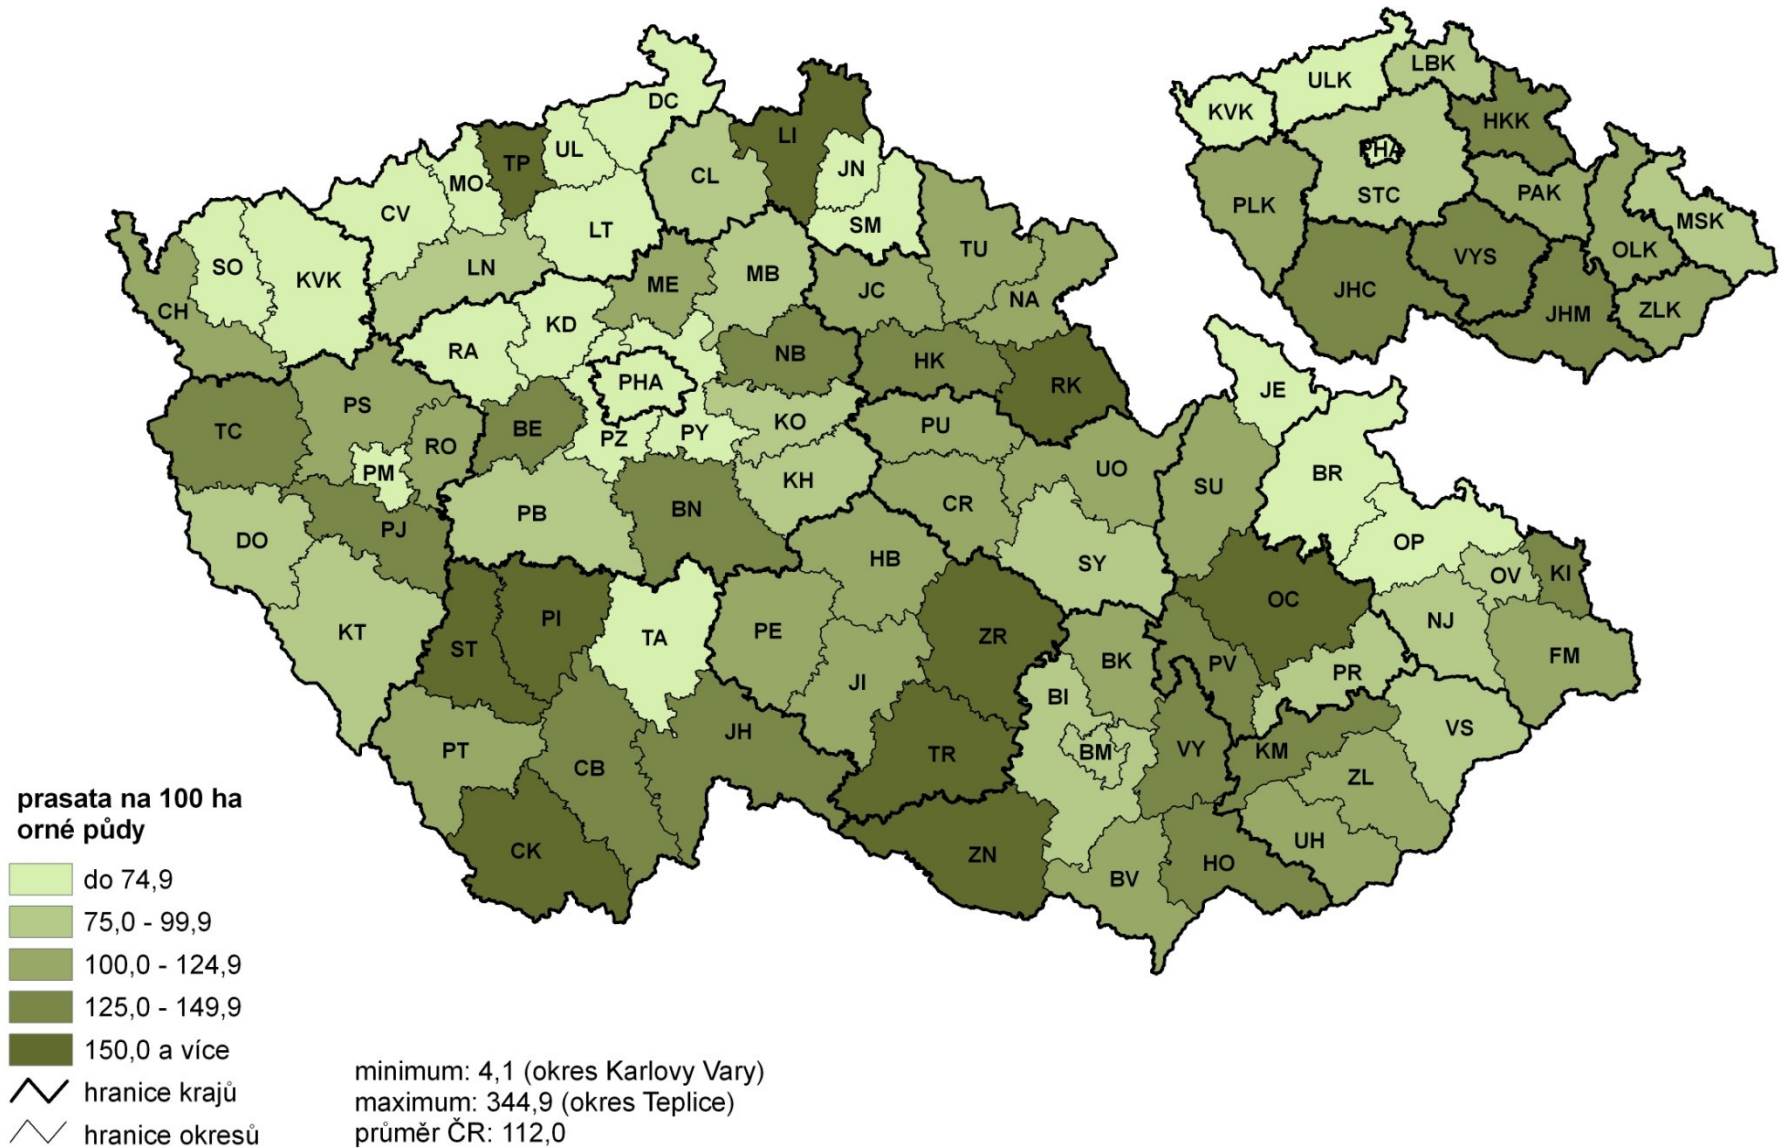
DC
TP
UL
LI
JN
MO
CL
CV
SM
LT
SO
KVK
LN
TU
ME
MB
CH
JC
NA
KD
RA
NB
HK
RK
PHA
TC
PS
BE
KO
PU
RO
PZ
PY
JE
PM
UO
KH
CR
SU
BR
PB
BN
DO
PJ
HB
SY
OP
OV
KI
OC
ST
PI
TA
PE
ZR
KT
NJ
FM
BK
PV
PR
JI
BI
VS
PT
JH
KM
BM
TR
VY
CB
ZL
UH
CK
ZN
HO
BV

KVK
ULK
LBK
HKK
PHA
PLK
STC
PAK
MSK
VYS
OLK
JHC
JHM
ZLK

prasata na 100 ha orné půdy
do 74,9
75,0 - 99,9
100,0 - 124,9
125,0 - 149,9
150,0 a více
hranice krajů
hranice okresů

minimum: 4,1 (okres Karlovy Vary)
maximum: 344,9 (okres Teplice)
průměr ČR: 112,0